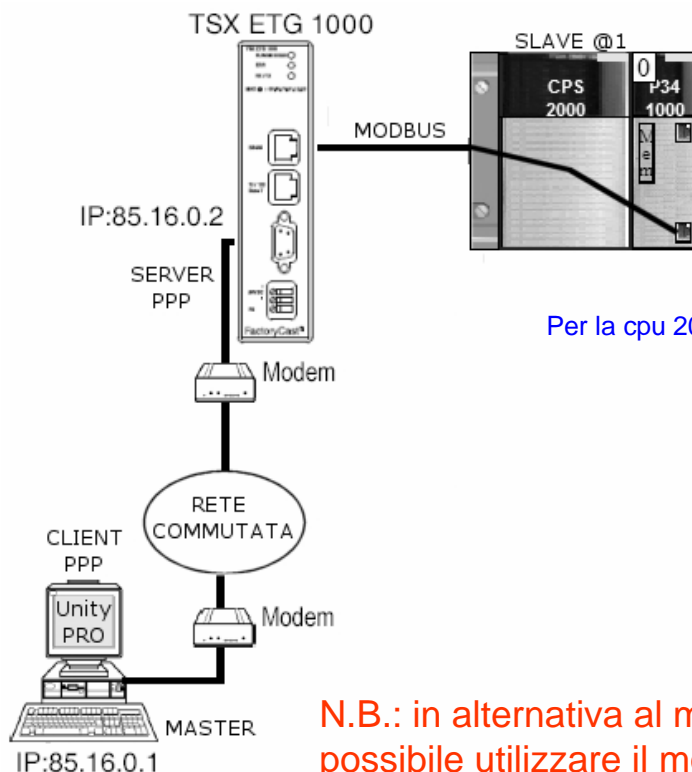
TSX ETG 1000

SLAVE @1

0

CPS 2000

P34 1000

MODBUS

IP:85.16.0.2

SERVER PPP

FactoryCast

Modem

Per la cpu 2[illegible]

RETE COMMUTATA

CLIENT PPP

Unity PRO

Modem

MASTER

IP:85.16.0.1

N.B.: in alternativa al m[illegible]
possibile utilizzare il m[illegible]